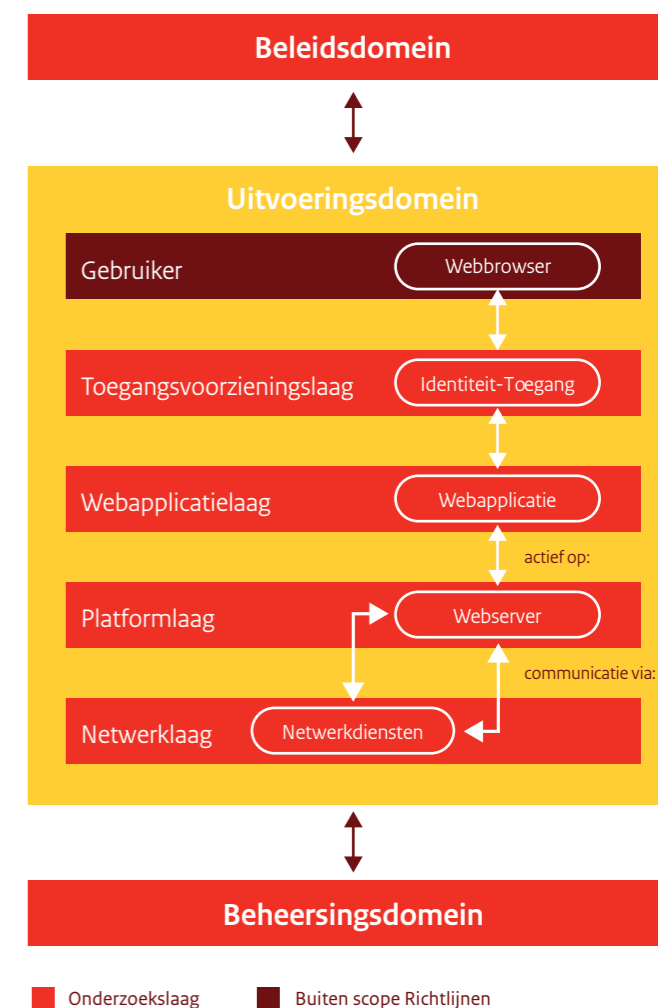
Beleidsdomein

Uitvoeringsdomein

Gebruiker

Webbrowser

Toegangsvoorzieningslaag

Identiteit-Toegang

Webapplicatielaag

Webapplicatie

actief op:

Platformlaag

Webserver

communicatie via:

Netwerklaag

Netwerkdiensten

Beheersingsdomein

Onderzoekslaag

Buiten scope Richtlijnen